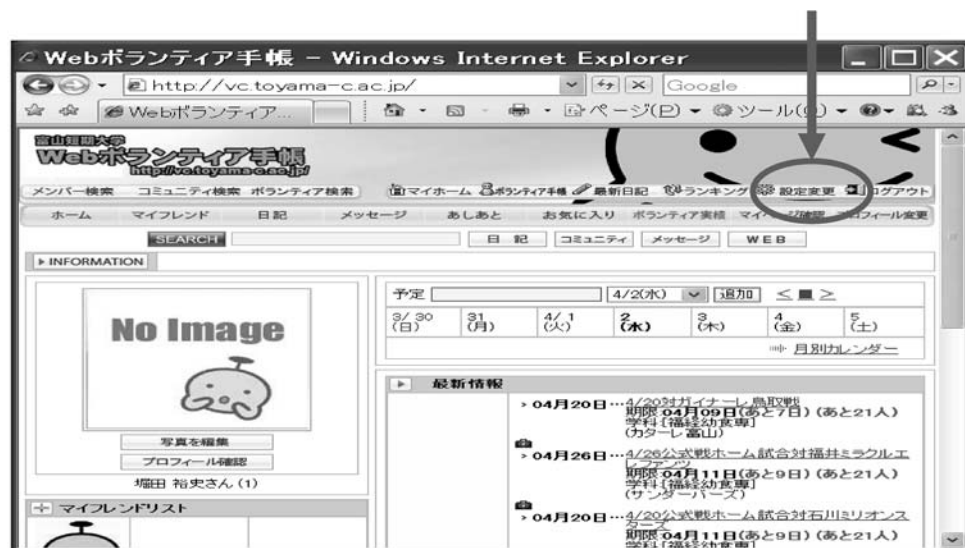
Webボランティア手帳 - Windows Internet Explorer

http://vc.toyama-c.ac.jp/

Google

Webボランティア...

ページ(P) ツール(O)

富山短期大学
Webボランティア手帳
http://vc.toyama-c.ac.jp/

メンバー検索 コミュニティ検索 ボランティア検索

マイホーム ボランティア手帳 最新日記 ランキング 設定変更 ログアウト

ホーム マイフレンド 日記 メッセージ あしあと お気に入り ボランティア実績 マイ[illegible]確認 プロフィール変更

SEARCH

日記 コミュニティ メッセージ WEB

▶ INFORMATION

No Image

写真を編集

プロフィール確認

堀田 裕史さん (1)

マイフレンドリスト

予定

4/2(水) 追加 ≤ ■ ≥

| 3/30 (日) | 31 (月) | 4/1 (火) | 2 (水) | 3 (木) | 4 (金) | 5 (土) |
|---|---|---|---|---|---|---|

月別カレンダー

最新情報

› 04月20日…4/20対ガイナーレ鳥取戦
期限 04月09日(あと7日) (あと21人)
学科 [福祉幼食専]
(カターレ富山)

› 04月26日…4/26公式戦ホーム試合対福井ミラクルエレファンツ
期限 04月11日(あと9日) (あと21人)
学科 [福祉幼食専]
(サンダーバーズ)

› 04月20日…4/20公式戦ホーム試合対石川ミリオンスターズ
期限 04月11日(あと9日) (あと21人)
学科 [福祉幼食専]